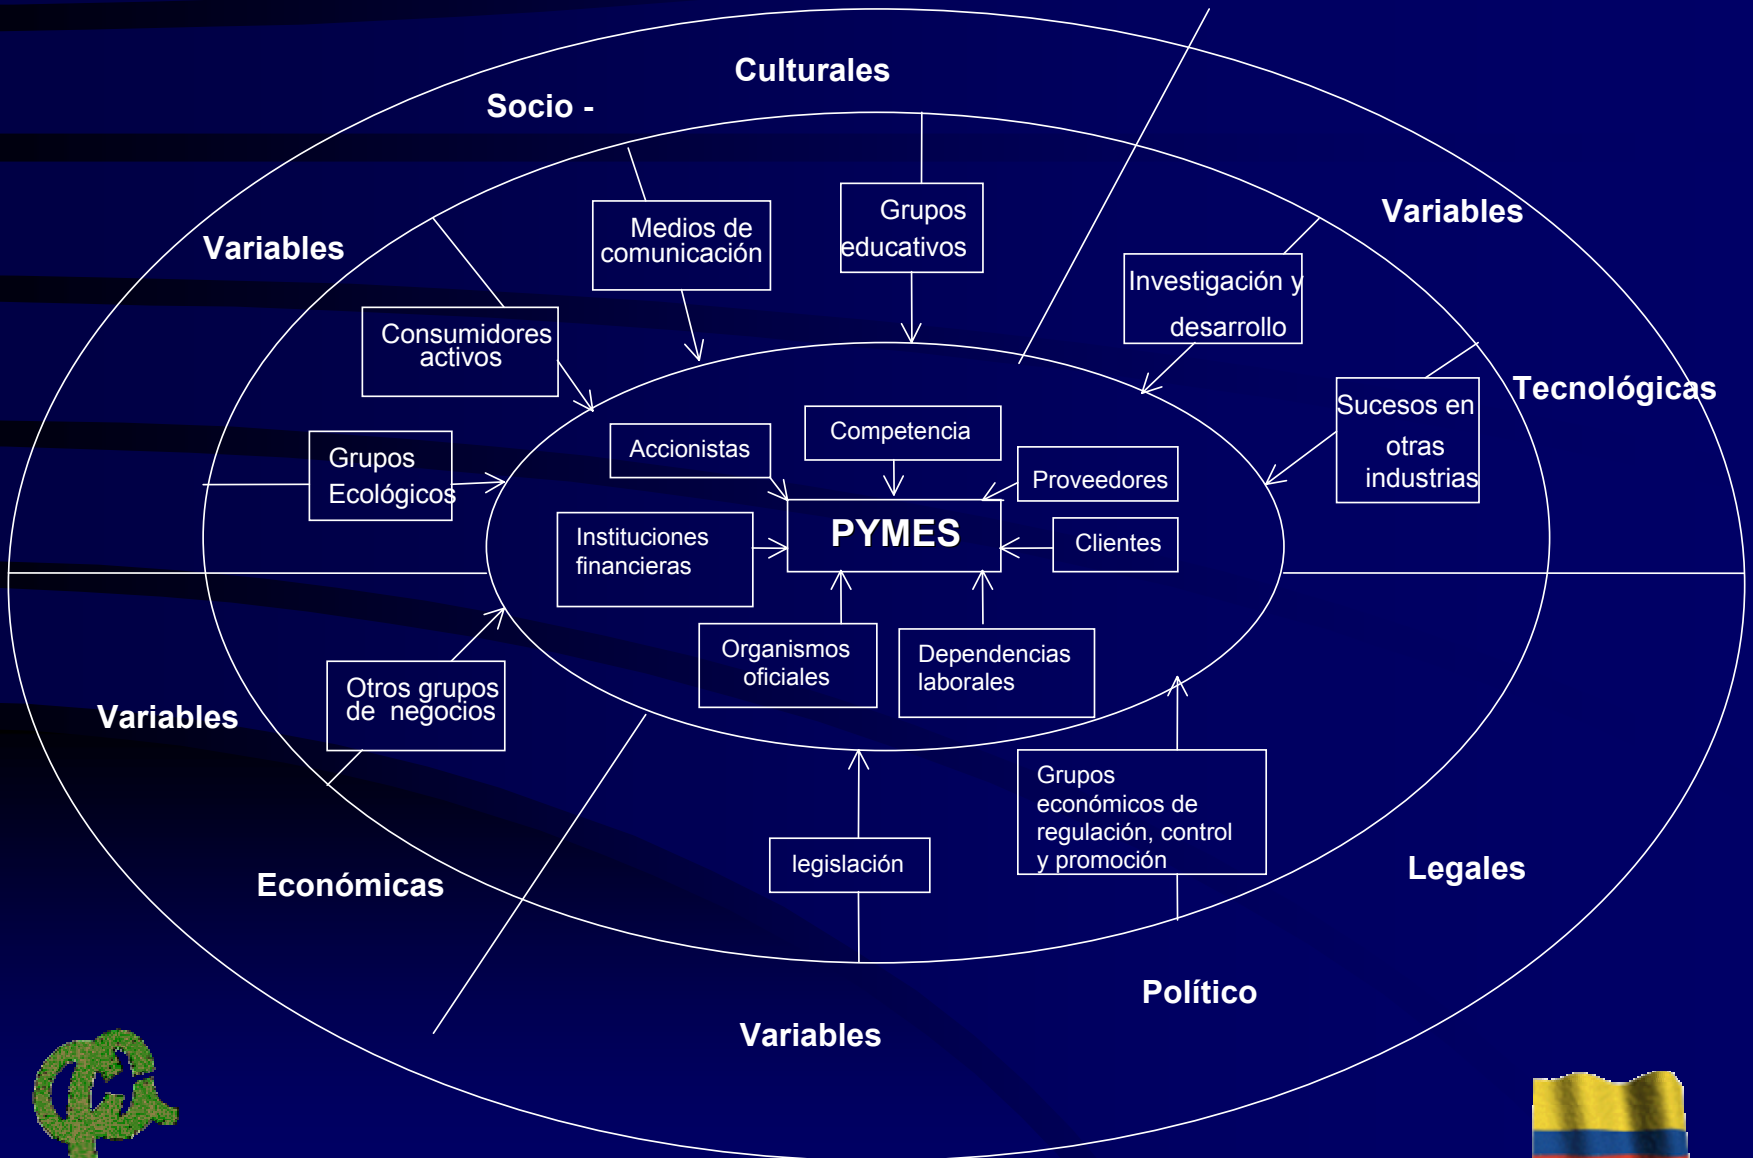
Culturales

Socio -

Variables

Variables

Tecnológicas

Medios de comunicación

Grupos educativos

Investigación y desarrollo

Consumidores activos

Sucesos en otras industrias

Accionistas

Competencia

Grupos Ecológicos

Proveedores

PYMES

Instituciones financieras

Clientes

Organismos oficiales

Dependencias laborales

Otros grupos de negocios

Variables

Grupos económicos de regulación, control y promoción

legislación

Económicas

Legales

Político

Variables